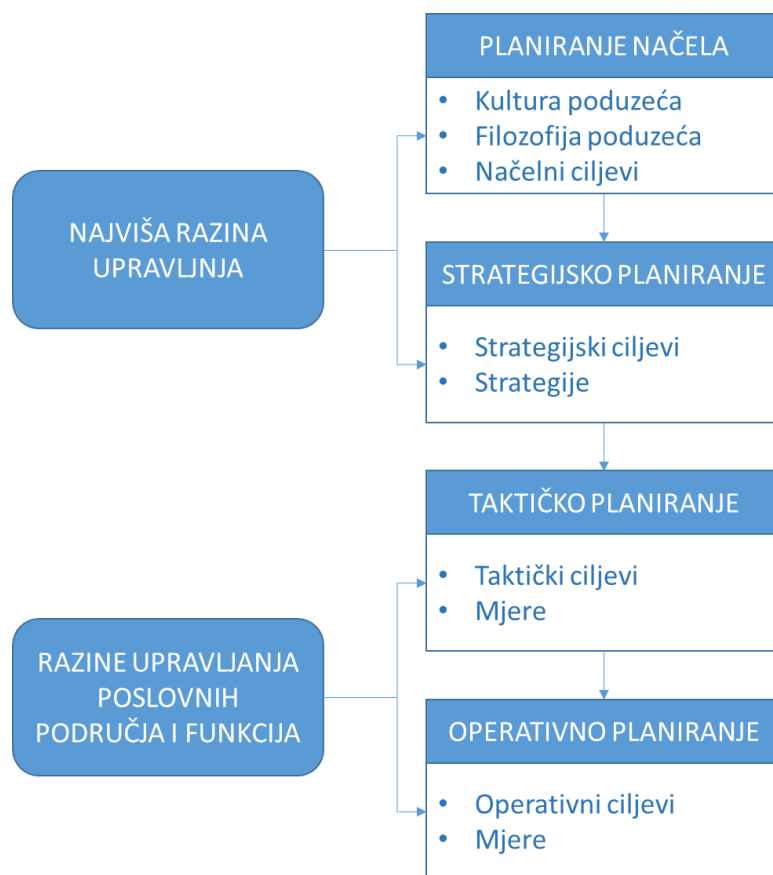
NAJVIŠA RAZINA UPRAVLJNJA

PLANIRANJE NAČELA

- Kultura poduzeća
- Filozofija poduzeća
- Načelni ciljevi

STRATEGIJSKO PLANIRANJE

- Strategijski ciljevi
- Strategije

RAZINE UPRAVLJANJA POSLOVNIH PODRUČJA I FUNKCIJA

TAKTIČKO PLANIRANJE

- Taktički ciljevi
- Mjere

OPERATIVNO PLANIRANJE

- Operativni ciljevi
- Mjere